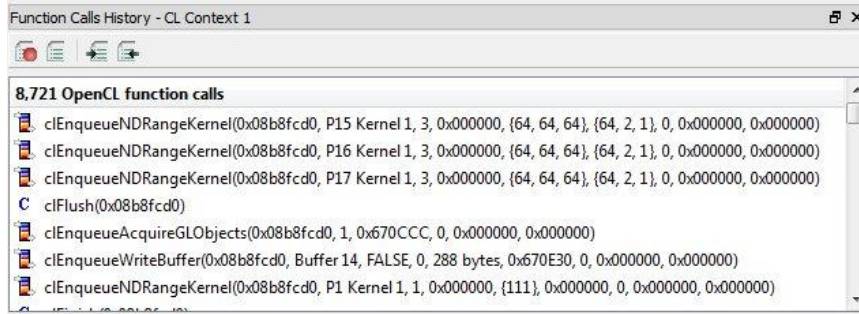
Function Calls History - CL Context 1

8,721 OpenCL function calls

clEnqueueNDRangeKernel(0x08b8fcd0, P15 Kernel 1, 3, 0x000000, {64, 64, 64}, {64, 2, 1}, 0, 0x000000, 0x000000)

clEnqueueNDRangeKernel(0x08b8fcd0, P16 Kernel 1, 3, 0x000000, {64, 64, 64}, {64, 2, 1}, 0, 0x000000, 0x000000)

clEnqueueNDRangeKernel(0x08b8fcd0, P17 Kernel 1, 3, 0x000000, {64, 64, 64}, {64, 2, 1}, 0, 0x000000, 0x000000)

C clFlush(0x08b8fcd0)

clEnqueueAcquireGLObjects(0x08b8fcd0, 1, 0x670CCC, 0, 0x000000, 0x000000)

clEnqueueWriteBuffer(0x08b8fcd0, Buffer 14, FALSE, 0, 288 bytes, 0x670E30, 0, 0x000000, 0x000000)

clEnqueueNDRangeKernel(0x08b8fcd0, P1 Kernel 1, 1, 0x000000, {111}, 0x000000, 0, 0x000000, 0x000000)

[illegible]